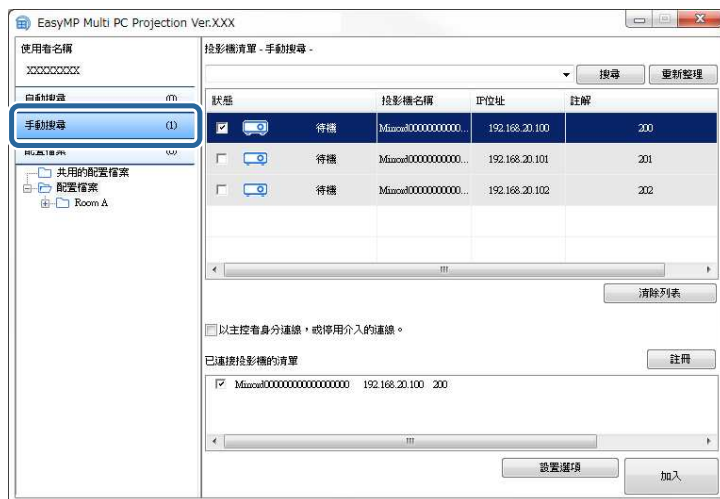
EasyMP Multi PC Projection Ver.XXX

使用者名稱
XXXXXXXX
自動搜尋 (0)
手動搜尋 (1)
配置檔案 (0)
共用的配置檔案
配置檔案
Room A

投影機清單 - 手動搜尋 -
搜尋
重新整理

| 狀態 | | 投影機名稱 | IP位址 | 註解 |
|---|---|---|---|---|
| ☑ | 待機 | Mirrorl00000000000... | 192.168.20.100 | 200 |
| ☐ | 待機 | Mirrorl00000000000... | 192.168.20.101 | 201 |
| ☐ | 待機 | Mirrorl00000000000... | 192.168.20.102 | 202 |

清除列表
以主控者身分連線，或停用介入的連線。
已連接投影機的清單
註冊
Mirrorl00000000000000000 192.168.20.100 200
設置選項
加入